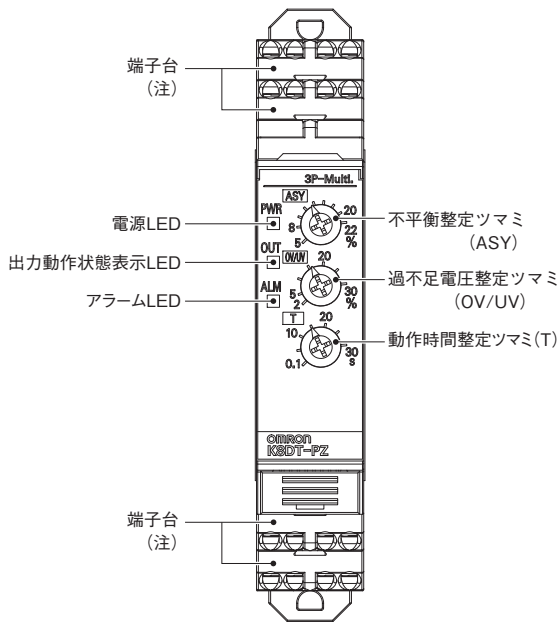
端子台
（注）

3P-Multi.

ASY

PWR

8

5

20

22

%

電源LED

不平衡整定ツマミ
（ASY）

OUT

OV/UV

20

5

2

30

%

出力動作状態表示LED

過不足電圧整定ツマミ
（OV/UV）

ALM

アラームLED

T

10

20

0.1

30

s

動作時間整定ツマミ(T)

omron
K8DT-PZ

端子台
（注）